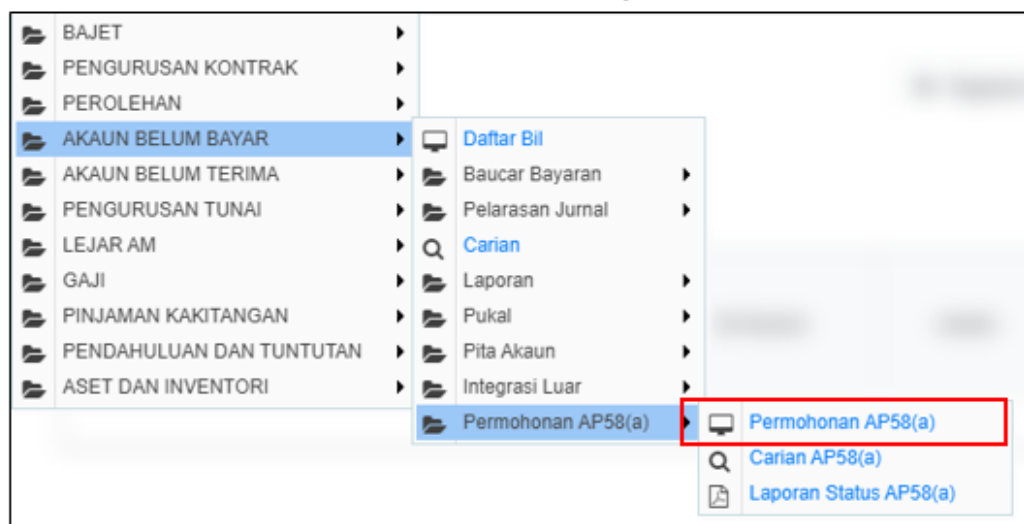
BAJET
PENGURUSAN KONTRAK
PEROLEHAN
AKAUN BELUM BAYAR
AKAUN BELUM TERIMA
PENGURUSAN TUNAI
LEJAR AM
GAJI
PINJAMAN KAKITANGAN
PENDAHULUAN DAN TUNTUTAN
ASET DAN INVENTORI

Daftar Bil
Baucar Bayaran
Pelarasan Jurnal
Carian
Laporan
Pukal
Pita Akaun
Integrasi Luar
Permohonan AP58(a)

Permohonan AP58(a)
Carian AP58(a)
Laporan Status AP58(a)